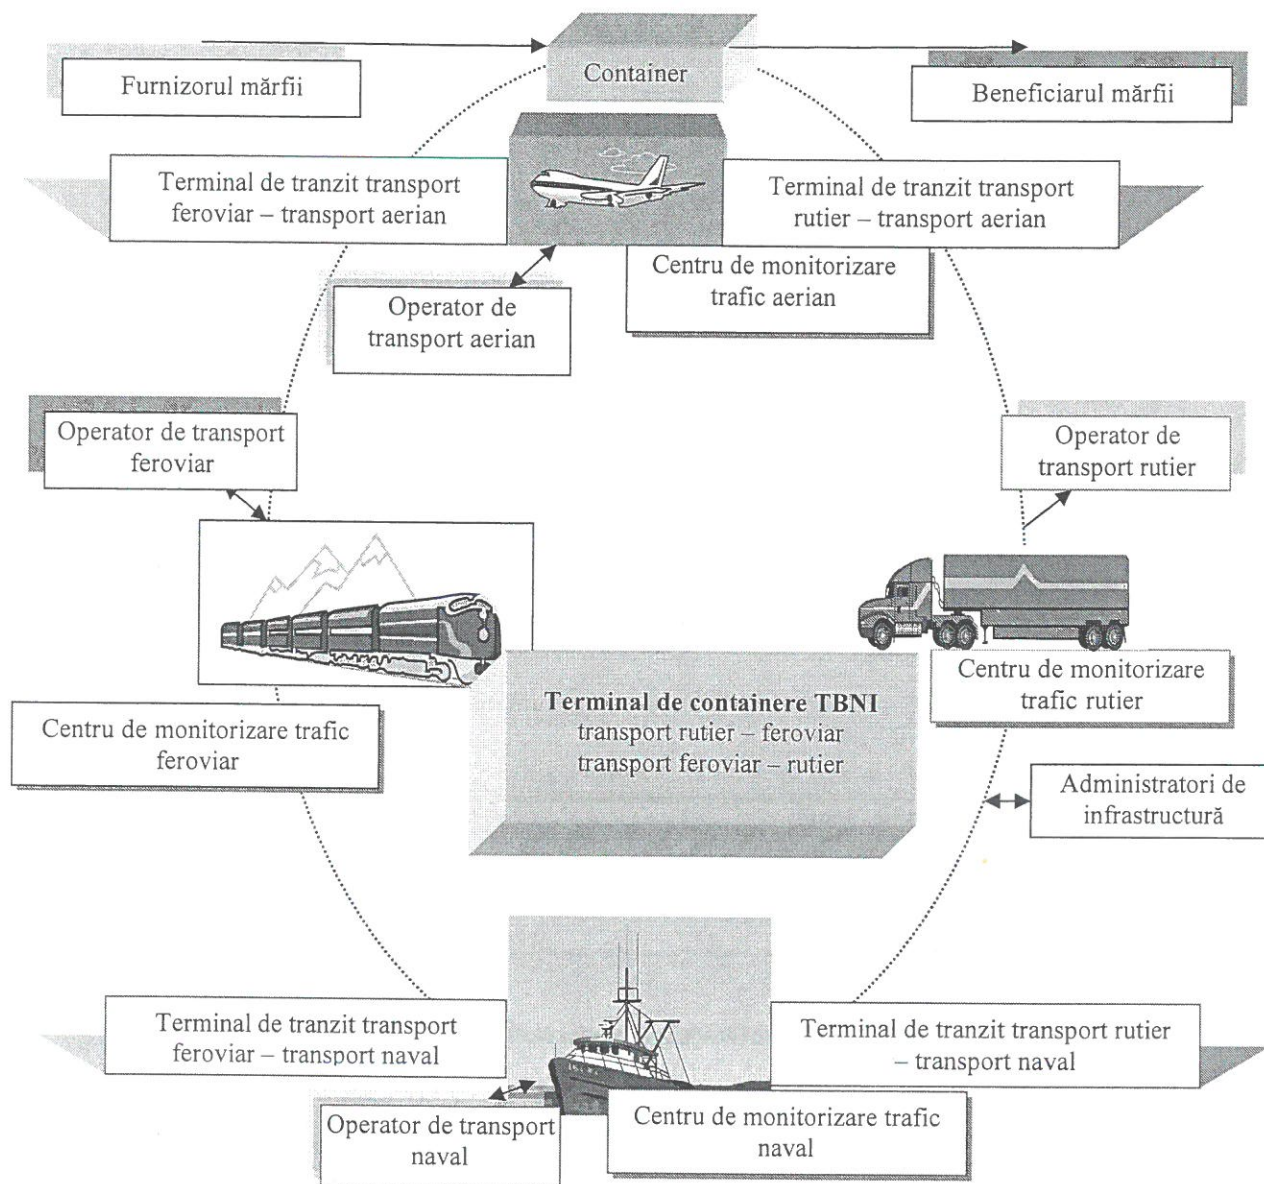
Container

Furnizorul mărfii

Beneficiarul mărfii

Terminal de tranzit transport feroviar – transport aerian

Terminal de tranzit transport rutier – transport aerian

Centru de monitorizare trafic aerian

Operator de transport aerian

Operator de transport feroviar

Operator de transport rutier

Centru de monitorizare trafic rutier

**Terminal de containere TBNI**
transport rutier – feroviar
transport feroviar – rutier

Centru de monitorizare trafic feroviar

Administratori de infrastructură

Terminal de tranzit transport feroviar – transport naval

Terminal de tranzit transport rutier – transport naval

Operator de transport naval

Centru de monitorizare trafic naval